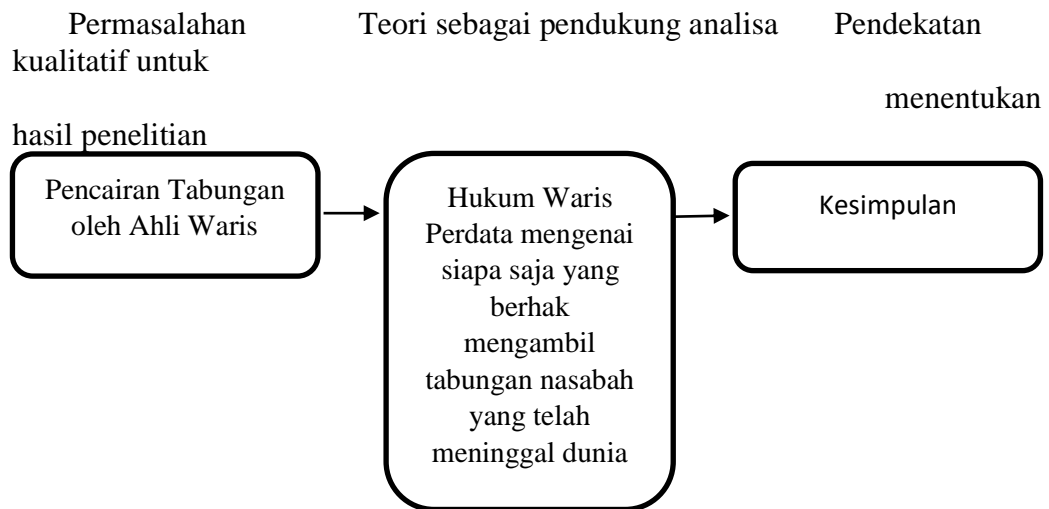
Permasalahan Teori sebagai pendukung analisa Pendekatan kualitatif untuk menentukan hasil penelitian

Pencairan Tabungan oleh Ahli Waris

Hukum Waris Perdata mengenai siapa saja yang berhak mengambil tabungan nasabah yang telah meninggal dunia

Kesimpulan